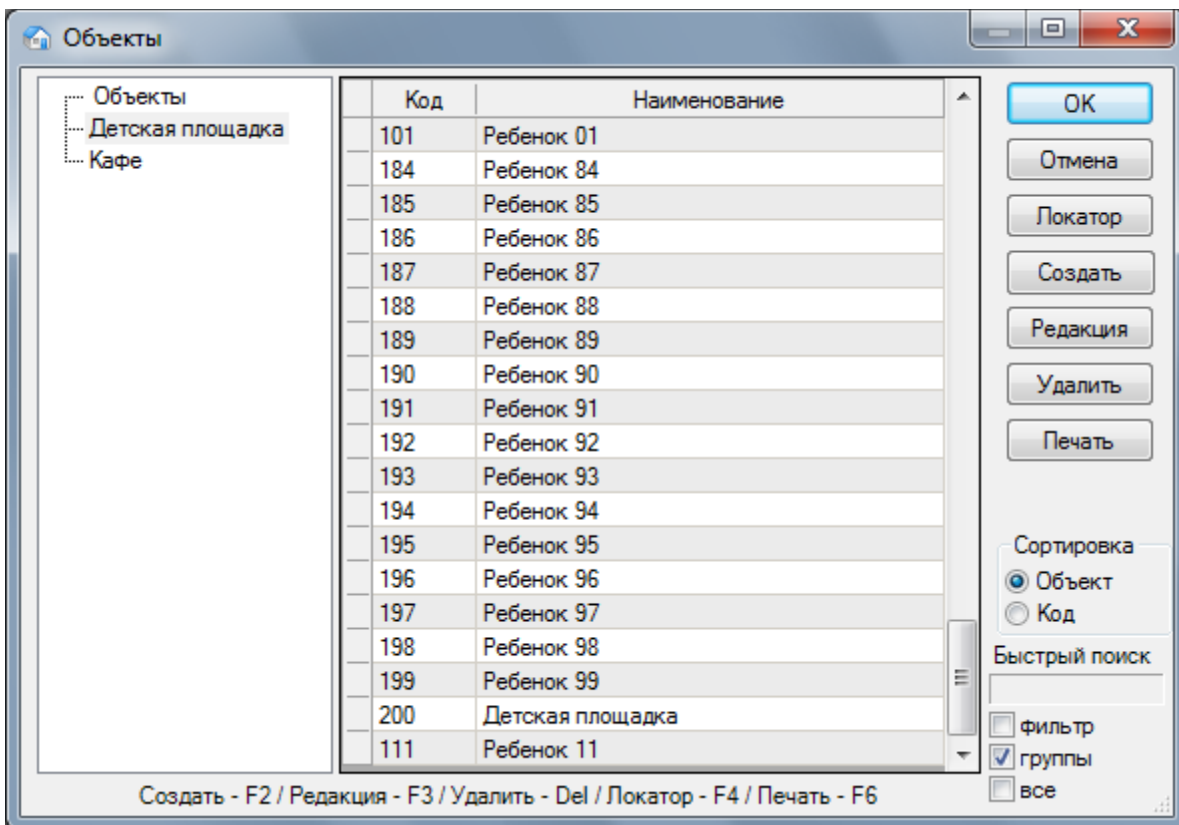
Объекты

Объекты
Детская площадка
Кафе

| Код | Наименование |
|---|---|
| 101 | Ребенок 01 |
| 184 | Ребенок 84 |
| 185 | Ребенок 85 |
| 186 | Ребенок 86 |
| 187 | Ребенок 87 |
| 188 | Ребенок 88 |
| 189 | Ребенок 89 |
| 190 | Ребенок 90 |
| 191 | Ребенок 91 |
| 192 | Ребенок 92 |
| 193 | Ребенок 93 |
| 194 | Ребенок 94 |
| 195 | Ребенок 95 |
| 196 | Ребенок 96 |
| 197 | Ребенок 97 |
| 198 | Ребенок 98 |
| 199 | Ребенок 99 |
| 200 | Детская площадка |
| 111 | Ребенок 11 |

OK
Отмена
Локатор
Создать
Редакция
Удалить
Печать

Сортировка
Объект
Код

Быстрый поиск
фильтр
группы
все

Создать - F2 / Редакция - F3 / Удалить - Del / Локатор - F4 / Печать - F6